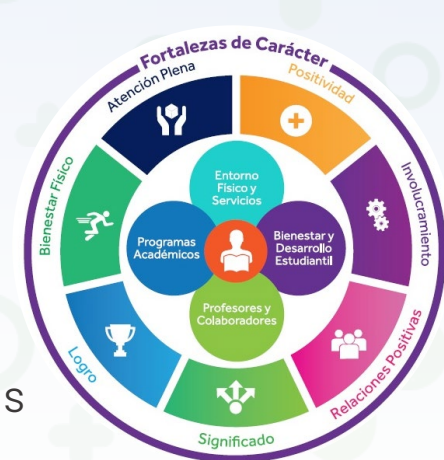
Fortalezas de Carácter
Atención Plena
Positividad
Involucramiento
Relaciones Positivas
Significado
Logro
Bienestar Físico
Entorno Físico y Servicios
Programas Académicos
Bienestar y Desarrollo Estudiantil
Profesores y Colaboradores
S